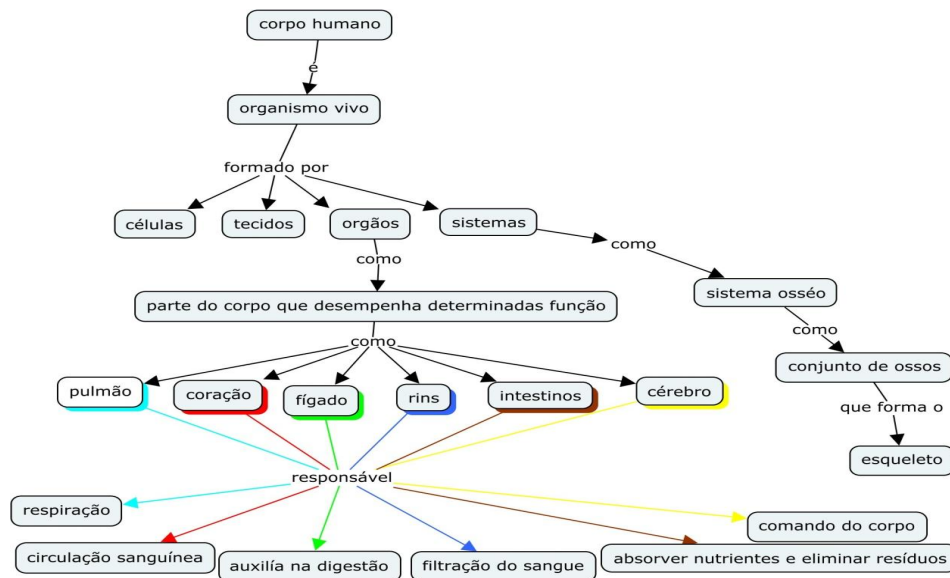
corpo humano

é

organismo vivo

formado por

células

tecidos

orgãos

sistemas

como

como

parte do corpo que desempenha determinadas função

sistema osséo

como

conjunto de ossos

que forma o

esqueleto

como

pulmão

coração

fígado

rins

intestinos

cérebro

responsável

respiração

circulação sanguínea

auxilía na digestão

filtração do sangue

comando do corpo

absorver nutrientes e eliminar resíduos